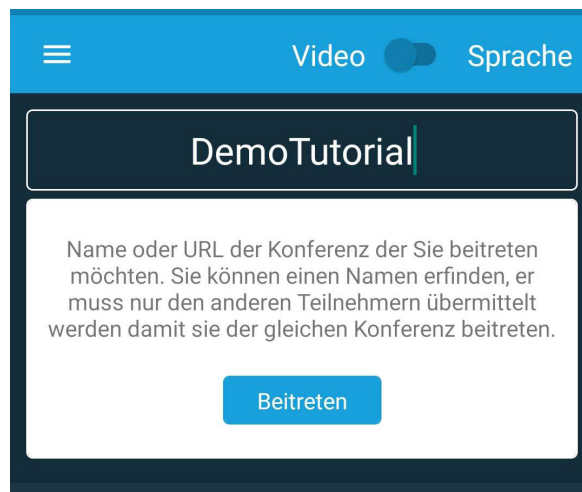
Video Sprache

DemoTutorial

Name oder URL der Konferenz der Sie beitreten möchten. Sie können einen Namen erfinden, er muss nur den anderen Teilnehmern übermittelt werden damit sie der gleichen Konferenz beitreten.

Beitreten